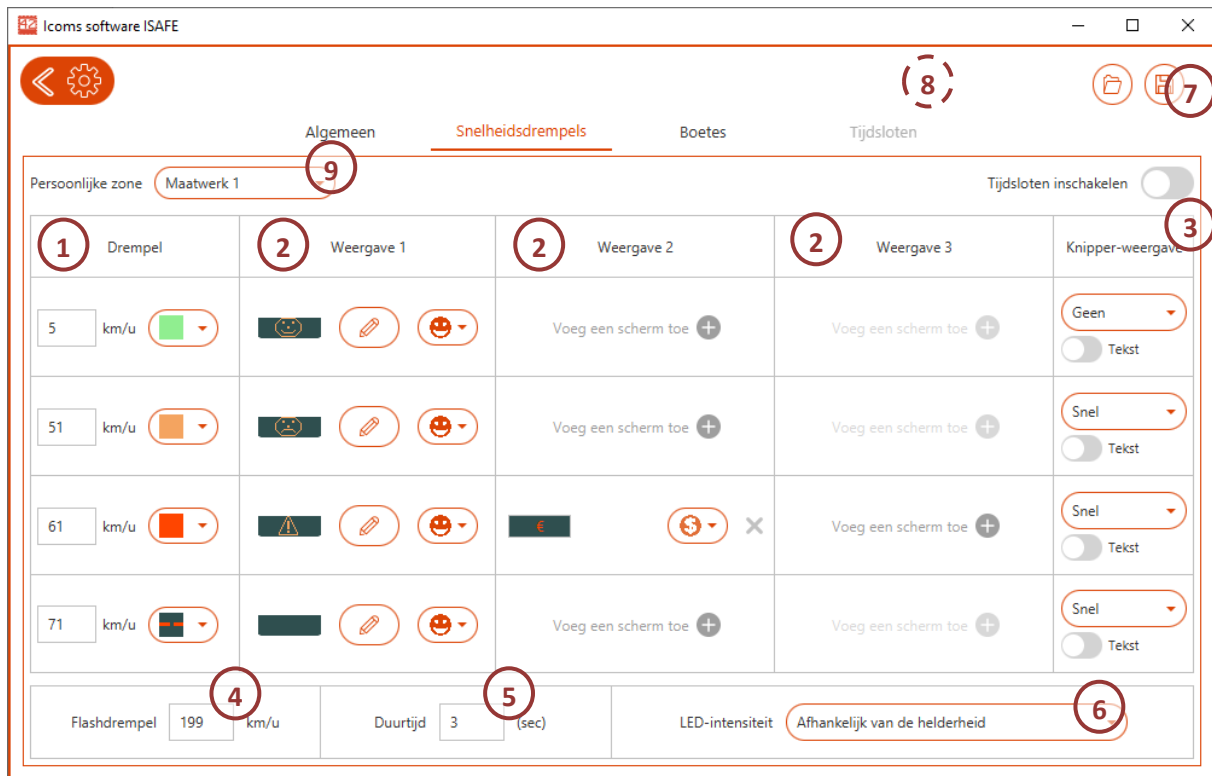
Icoms software ISAFE

8

7

Algemeen Snelheidsdrempels Boetes Tijdsloten

Persoonlijke zone Maatwerk 1 9

Tijdsloten inschakelen

3

| 1 Drempel | 2 Weergave 1 | 2 Weergave 2 | 2 Weergave 3 | Knipper-weergave |
|---|---|---|---|---|
| 5 km/u | | Voeg een scherm toe | Voeg een scherm toe | Geen Tekst |
| 51 km/u | | Voeg een scherm toe | Voeg een scherm toe | Snel Tekst |
| 61 km/u | | € | Voeg een scherm toe | Snel Tekst |
| 71 km/u | | Voeg een scherm toe | Voeg een scherm toe | Snel Tekst |

4 Flashdrempel 199 km/u

5 Duurtijd 3 (sec)

6 LED-intensiteit Afhankelijk van de helderheid